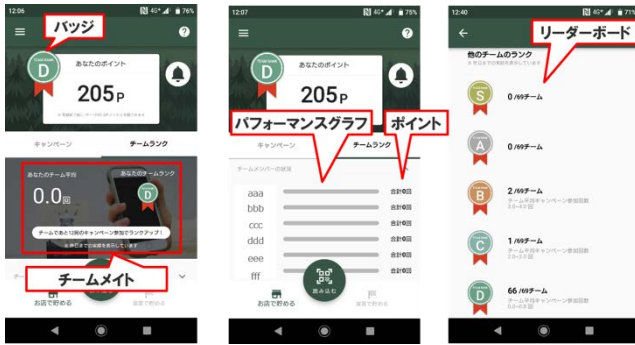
12:06
76%
バッジ
D
あなたのポイント
205P
キャンペーン
チームランク
あなたのチーム平均
あなたのチームランク
0.0回
D
テームであと12回のキャンペーン参加でランクアップ！
チームメイト
お店で貯める

12:07
75%
あなたのポイント
205P
パフォーマンスグラフ
ポイント
チームランク
チームメンバーの状況
aaa
合計0回
bbb
合計0回
ccc
合計0回
ddd
合計0回
eee
合計0回
fff
合計0回
お店で貯める
読み込む

12:40
71%
リーダーボード
他のチームのランク
S
0 /69チーム
A
0 /69チーム
B
2 /69チーム
C
1 /69チーム
D
66 /69チーム